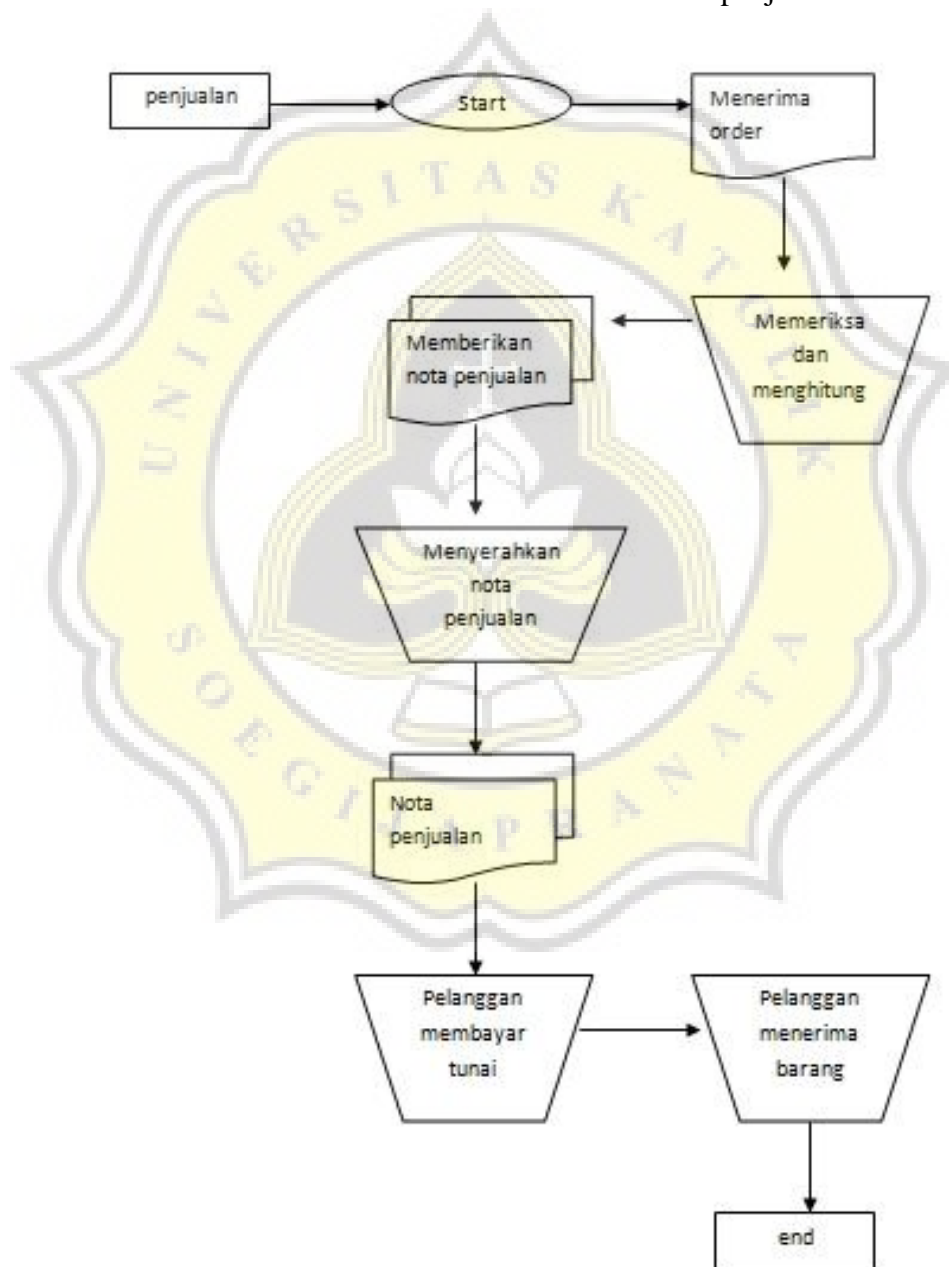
penjualan

Start

Menerima order

Memeriksa dan menghitung

Memberikan nota penjualan

Menyerahkan nota penjualan

Nota penjualan

Pelanggan membayar tunai

Pelanggan menerima barang

end

UNIVERSITAS KATOLIK SOEGIJAPRANATA